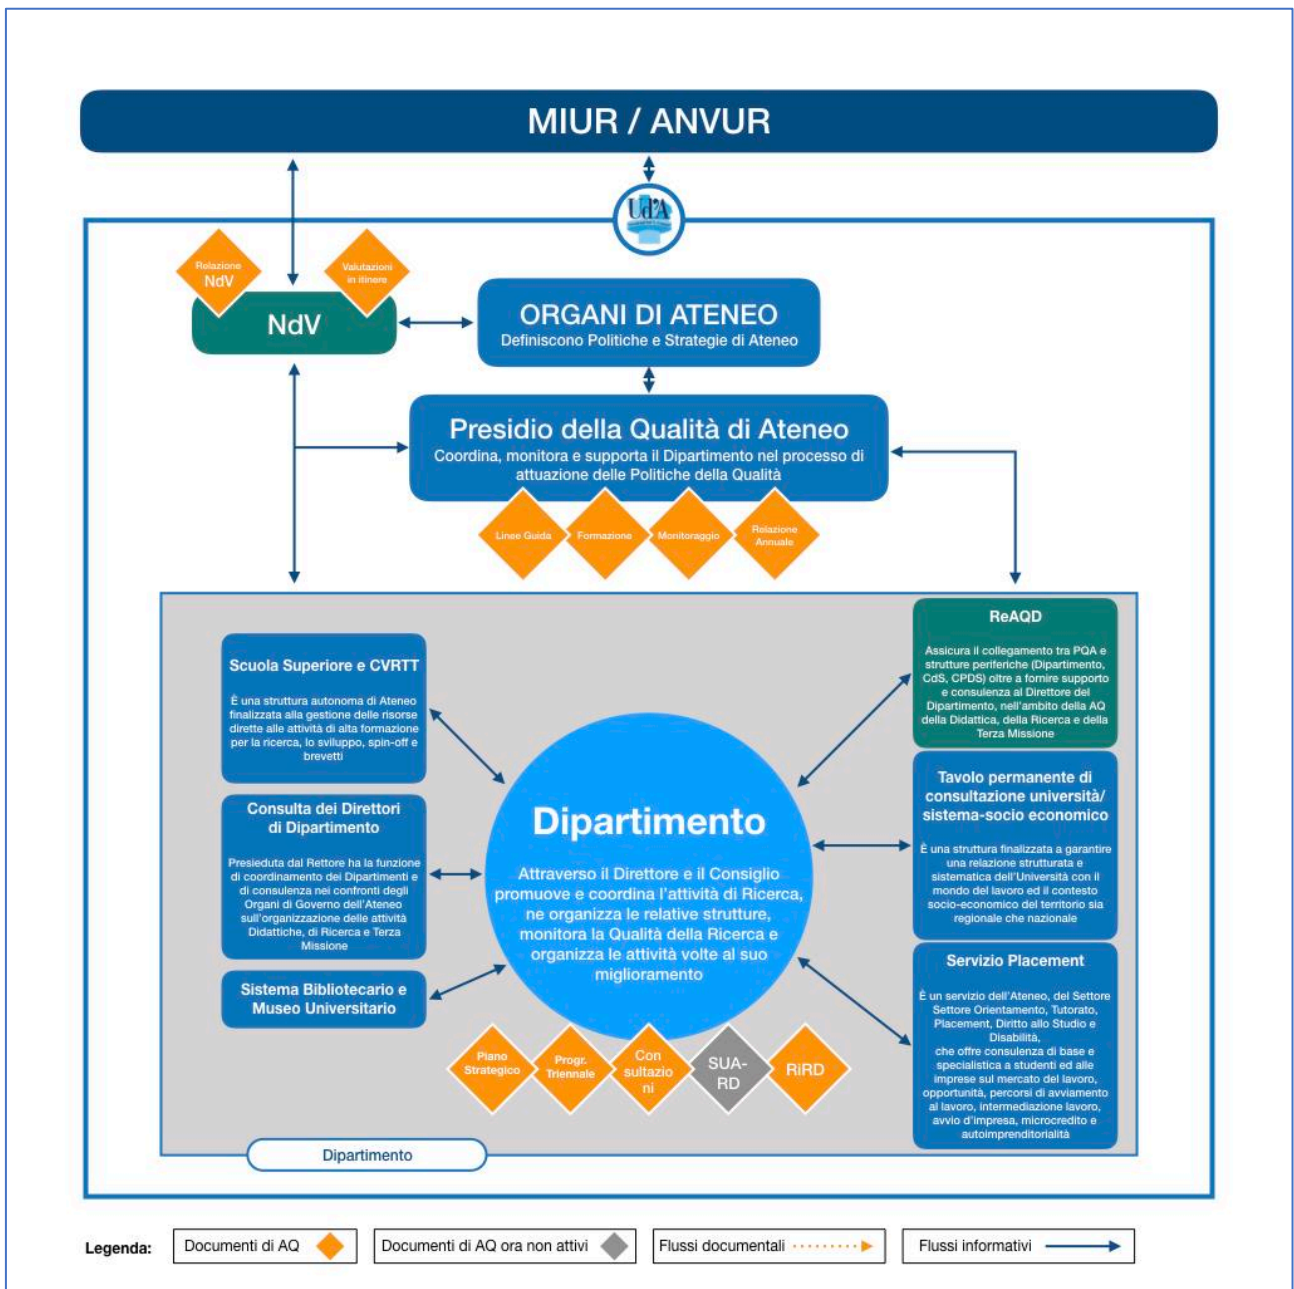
MIUR / ANVUR

Ud'A

Relazione NdV

Valutazioni in itinere

NdV

ORGANI DI ATENEO
Definiscono Politiche e Strategie di Ateneo

Presidio della Qualità di Ateneo
Coordina, monitora e supporta il Dipartimento nel processo di attuazione delle Politiche della Qualità

Linee Guida

Formazione

Monitoraggio

Relazione Annuale

Scuola Superiore e CVRTT

È una struttura autonoma di Ateneo finalizzata alla gestione delle risorse dirette alle attività di alta formazione per la ricerca, lo sviluppo, spin-off e brevetti

Consulta dei Direttori di Dipartimento

Presieduta dal Rettore ha la funzione di coordinamento dei Dipartimenti e di consulenza nei confronti degli Organi di Governo dell'Ateneo sull'organizzazione delle attività Didattiche, di Ricerca e Terza Missione

Sistema Bibliotecario e Museo Universitario

Dipartimento

Attraverso il Direttore e il Consiglio promuove e coordina l'attività di Ricerca, ne organizza le relative strutture, monitora la Qualità della Ricerca e organizza le attività volte al suo miglioramento

Piano Strategico

Progr. Triennale

Consultazioni

SUA-RD

RiRD

ReAQD

Assicura il collegamento tra PQA e strutture periferiche (Dipartimento, CdS, CPDS) oltre a fornire supporto e consulenza al Direttore del Dipartimento, nell'ambito della AQ della Didattica, della Ricerca e della Terza Missione

Tavolo permanente di consultazione università/ sistema-socio economico

È una struttura finalizzata a garantire una relazione strutturata e sistematica dell'Università con il mondo del lavoro ed il contesto socio-economico del territorio sia regionale che nazionale

Servizio Placement

È un servizio dell'Ateneo, del Settore Settore Orientamento, Tutorato, Placement, Diritto allo Studio e Disabilità, che offre consulenza di base e specialistica a studenti ed alle imprese sul mercato del lavoro, opportunità, percorsi di avviamento al lavoro, intermediazione lavoro, avvio d'impresa, microcredito e autoimprenditorialità

Dipartimento

Legenda: Documenti di AQ | Documenti di AQ ora non attivi | Flussi documentali | Flussi informativi